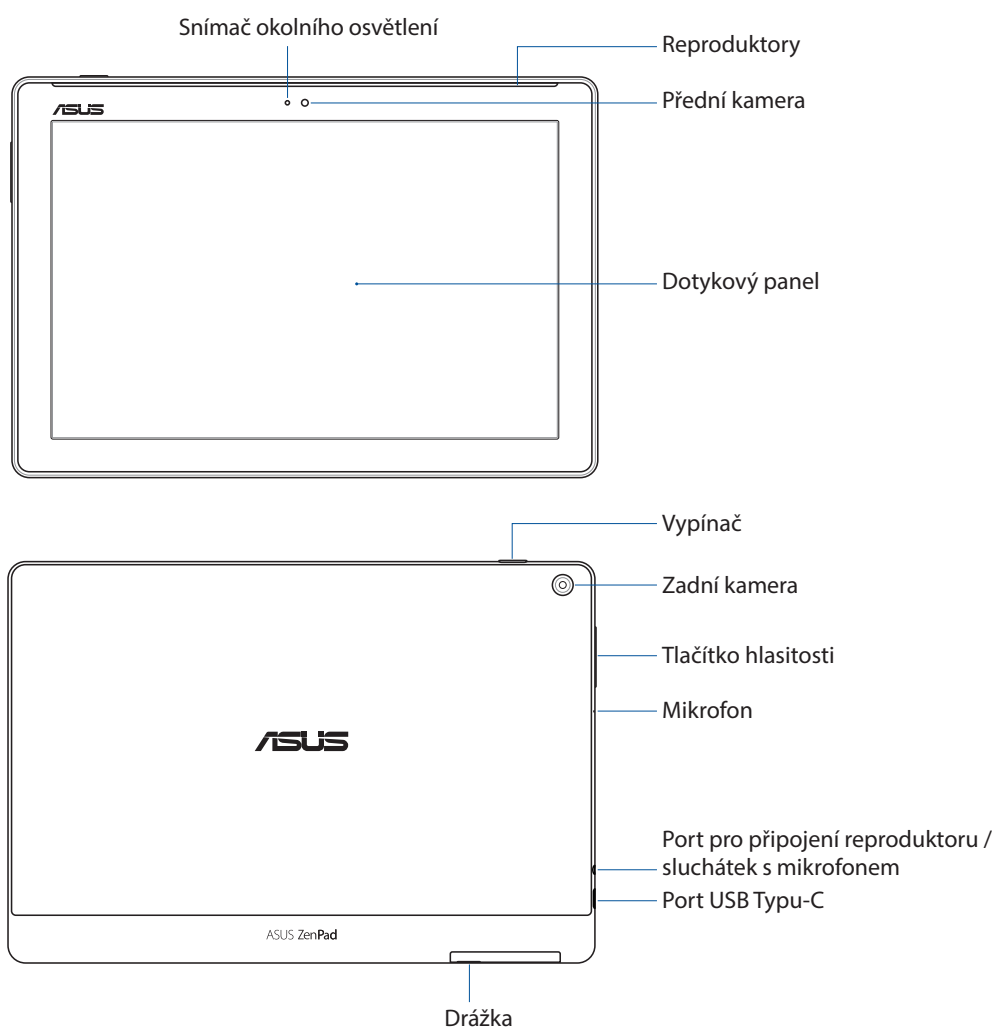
Snímač okolního osvětlení
Reproduktory
ASUS
Přední kamera
Dotykový panel
Vypínač
Zadní kamera
Tlačítko hlasitosti
Mikrofon
ASUS
Port pro připojení reproduktoru / sluchátek s mikrofonem
Port USB Typu-C
ASUS ZenPad
Drážka